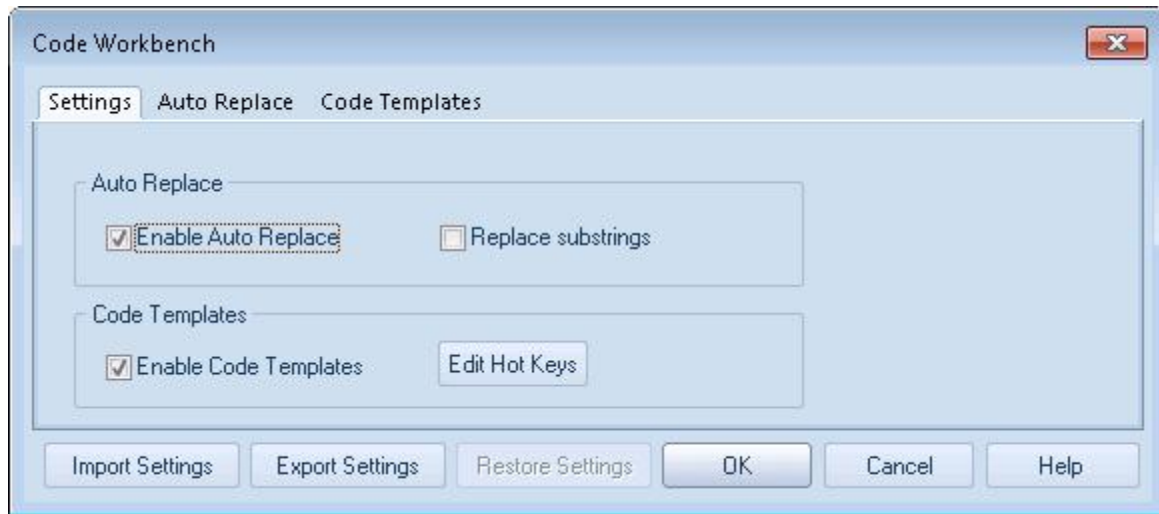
Code Workbench

Settings Auto Replace Code Templates

Auto Replace

Enable Auto Replace

Replace substrings

Code Templates

Enable Code Templates

Edit Hot Keys

Import Settings Export Settings Restore Settings OK Cancel Help